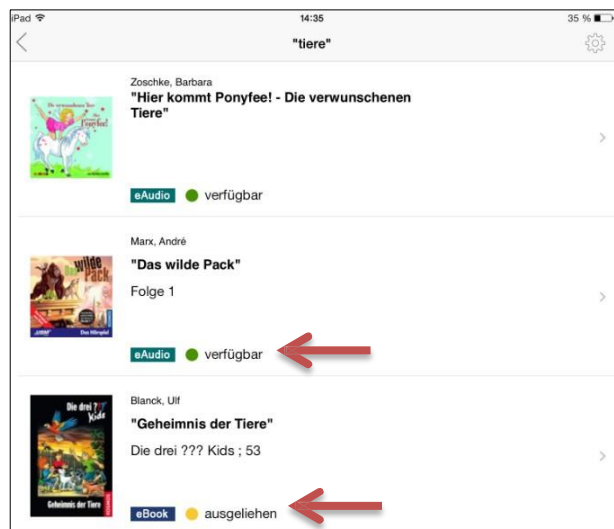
iPad
14:35
35 %
"tiere"

Zoschke, Barbara
"Hier kommt Ponyfee! - Die verwunschenen Tiere"
Die verwunschenen Tiere
Ponyfee!
eAudio verfügbar

Marx, André
"Das wilde Pack"
Folge 1
Das wilde Pack
Das Hörspiel
eAudio verfügbar

Blanck, Ulf
"Geheimnis der Tiere"
Die drei ??? Kids ; 53
Die drei ?? Kids
Geheimnis der Tiere
eBook ausgeliehen